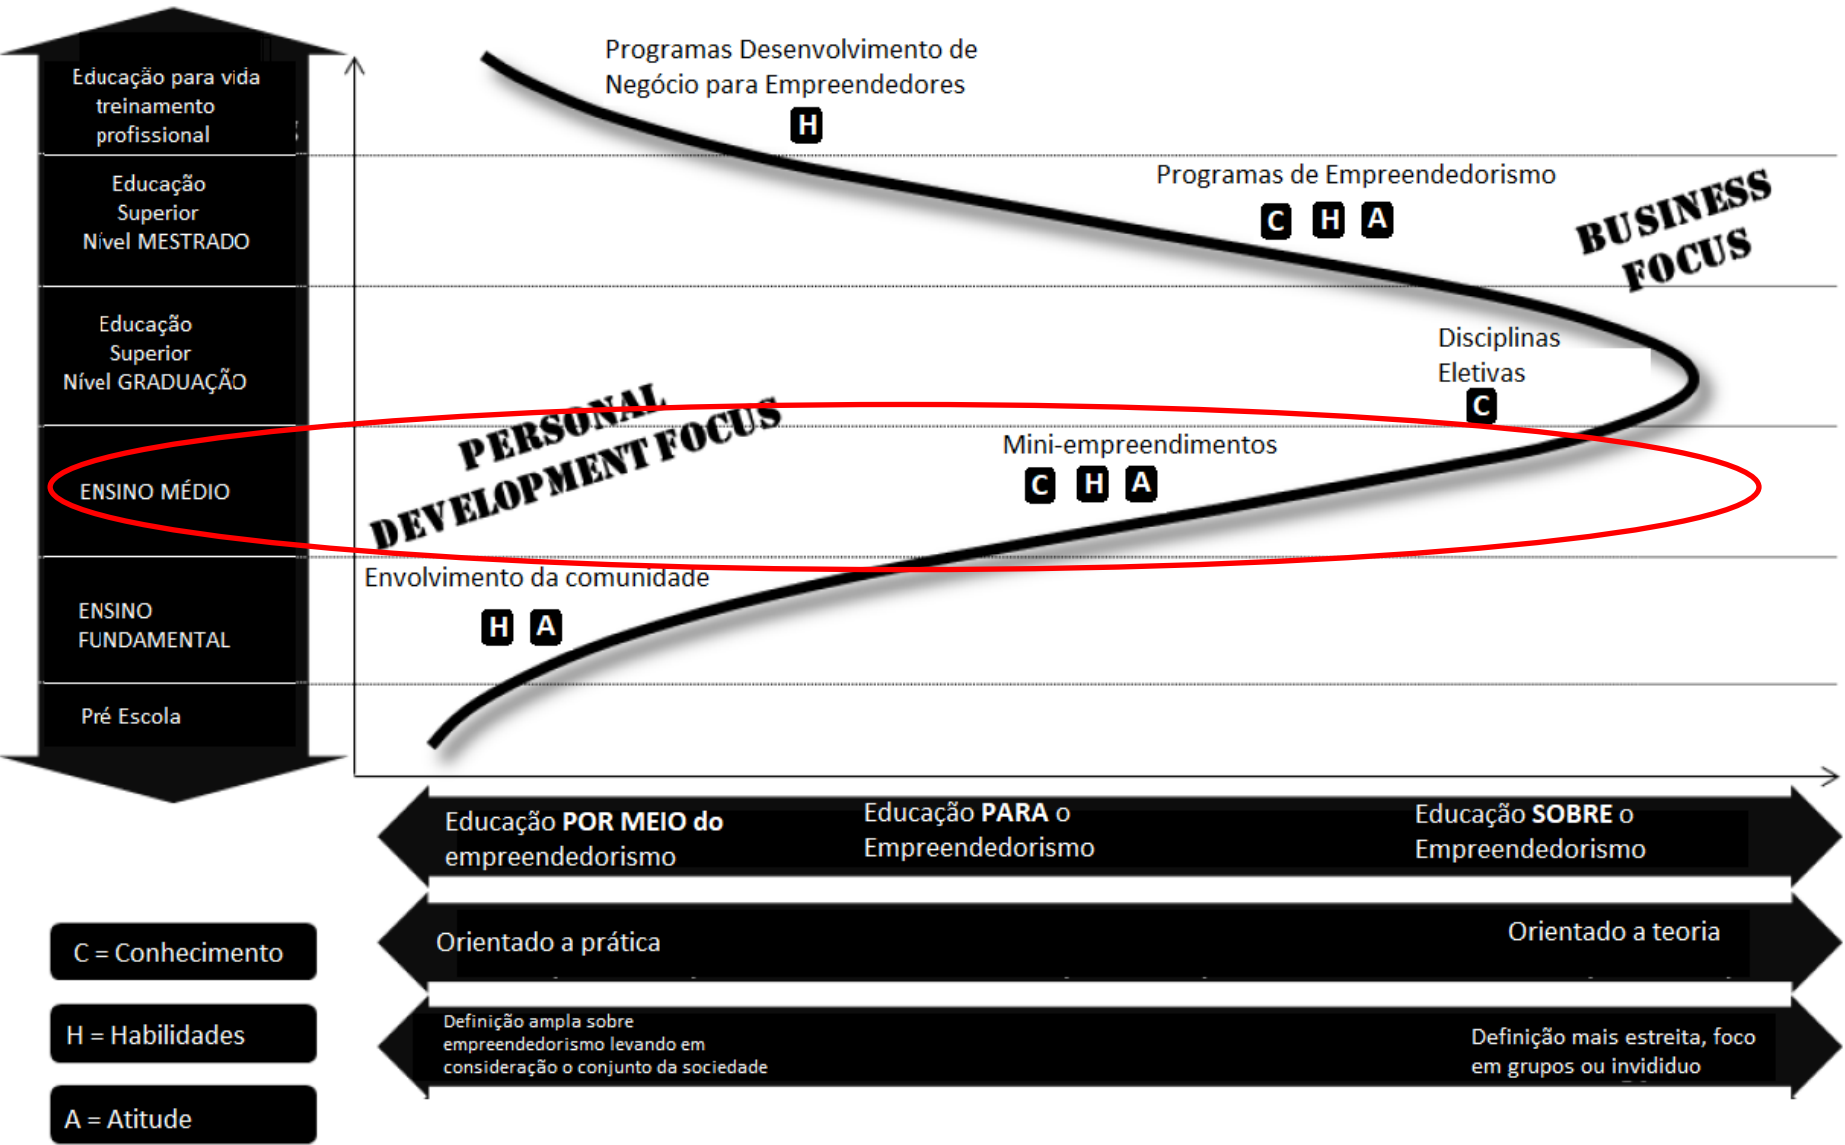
Educação para vida treinamento profissional

Educação Superior Nível MESTRADO

Educação Superior Nível GRADUAÇÃO

ENSINO MÉDIO

ENSINO FUNDAMENTAL

Pré Escola

Programas Desenvolvimento de Negócio para Empreendedores

H

Programas de Empreendedorismo

C H A

BUSINESS FOCUS

Disciplinas Eletivas

C

PERSONAL DEVELOPMENT FOCUS

Mini-empreendimentos

C H A

Envolvimento da comunidade

H A

Educação **POR MEIO do** empreendedorismo

Educação **PARA** o Empreendedorismo

Educação **SOBRE** o Empreendedorismo

Orientado a prática

Orientado a teoria

Definição ampla sobre empreendedorismo levando em consideração o conjunto da sociedade

Definição mais estreita, foco em grupos ou invididuo

C = Conhecimento

H = Habilidades

A = Atitude